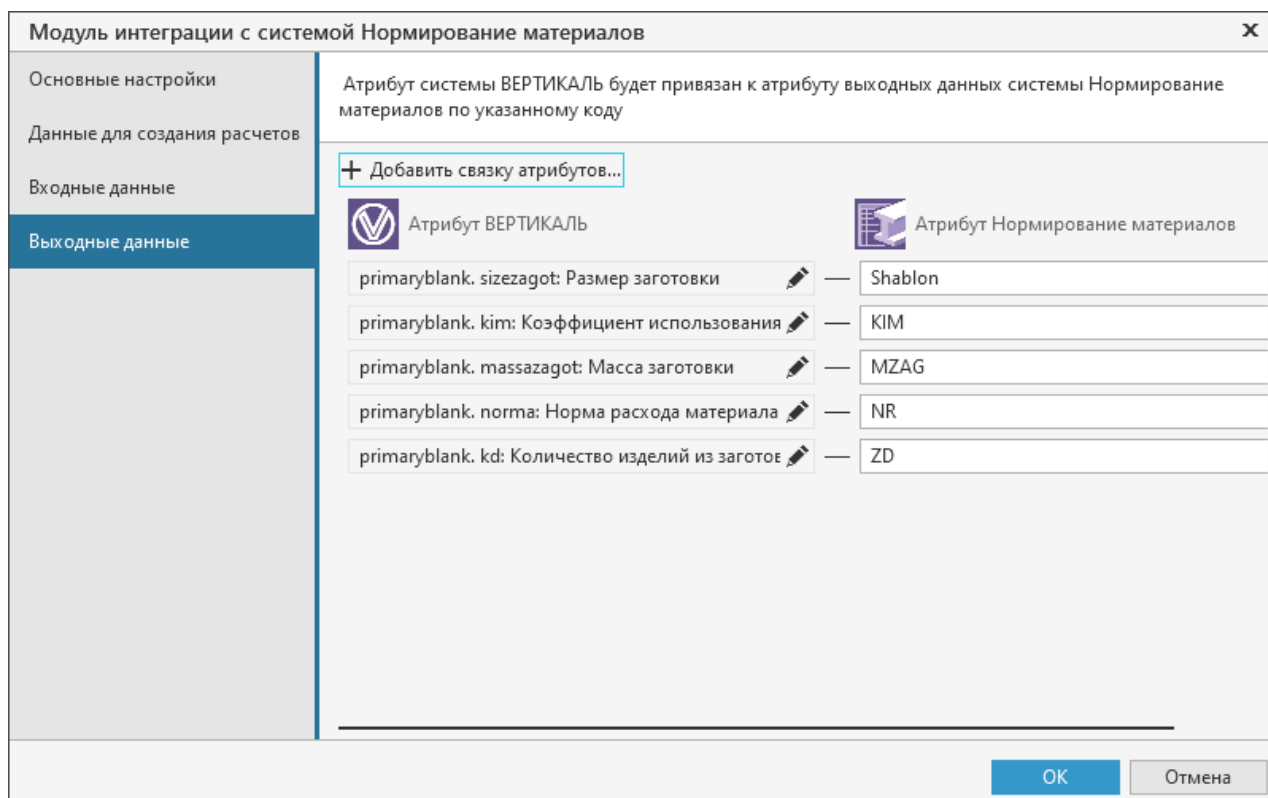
Модуль интеграции с системой Нормирование материалов
×

Основные настройки
Данные для создания расчетов
Входные данные
Выходные данные

Атрибут системы ВЕРТИКАЛЬ будет привязан к атрибуту выходных данных системы Нормирование материалов по указанному коду

+ Добавить связку атрибутов...

Атрибут ВЕРТИКАЛЬ
Атрибут Нормирование материалов

| Атрибут ВЕРТИКАЛЬ | Атрибут Нормирование материалов |
|---|---|
| primaryblank. sizezagot: Размер заготовки | Shablon |
| primaryblank. kim: Коэффициент использования | KIM |
| primaryblank. massazagot: Масса заготовки | MZAG |
| primaryblank. norma: Норма расхода материала | NR |
| primaryblank. kd: Количество изделий из заготов | ZD |

OK
Отмена